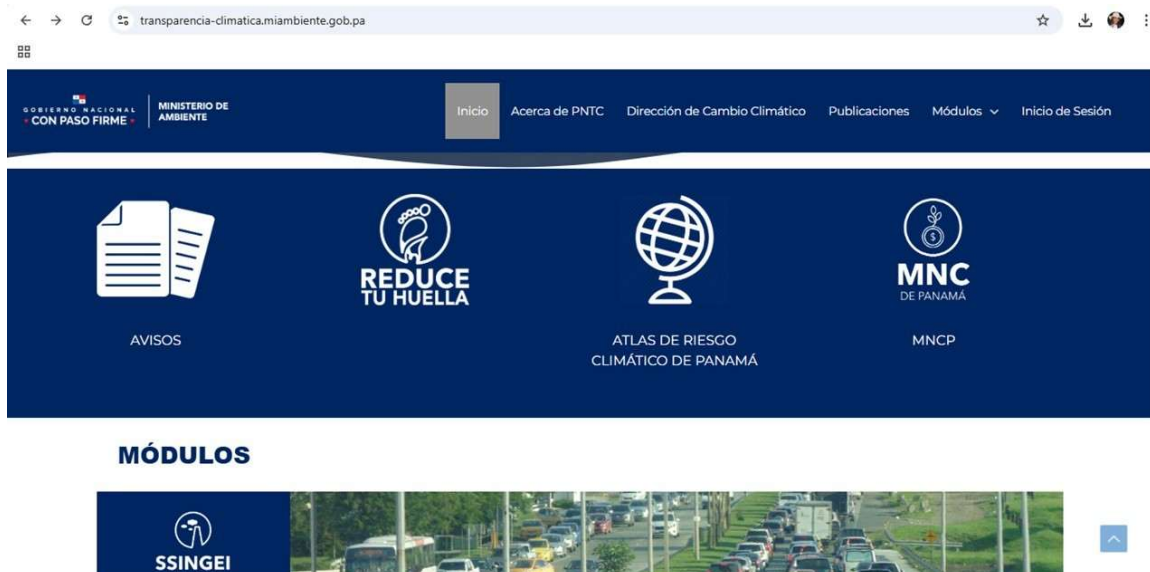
transparencia-climatica.miambiente.gob.pa

GOBIERNO NACIONAL
• CON PASO FIRME •

MINISTERIO DE AMBIENTE

Inicio Acerca de PNTC Dirección de Cambio Climático Publicaciones Módulos Inicio de Sesión

AVISOS

REDUCE TU HUELLA

ATLAS DE RIESGO CLIMÁTICO DE PANAMÁ

MNC DE PANAMÁ

MNCP

MÓDULOS

SSINGEI